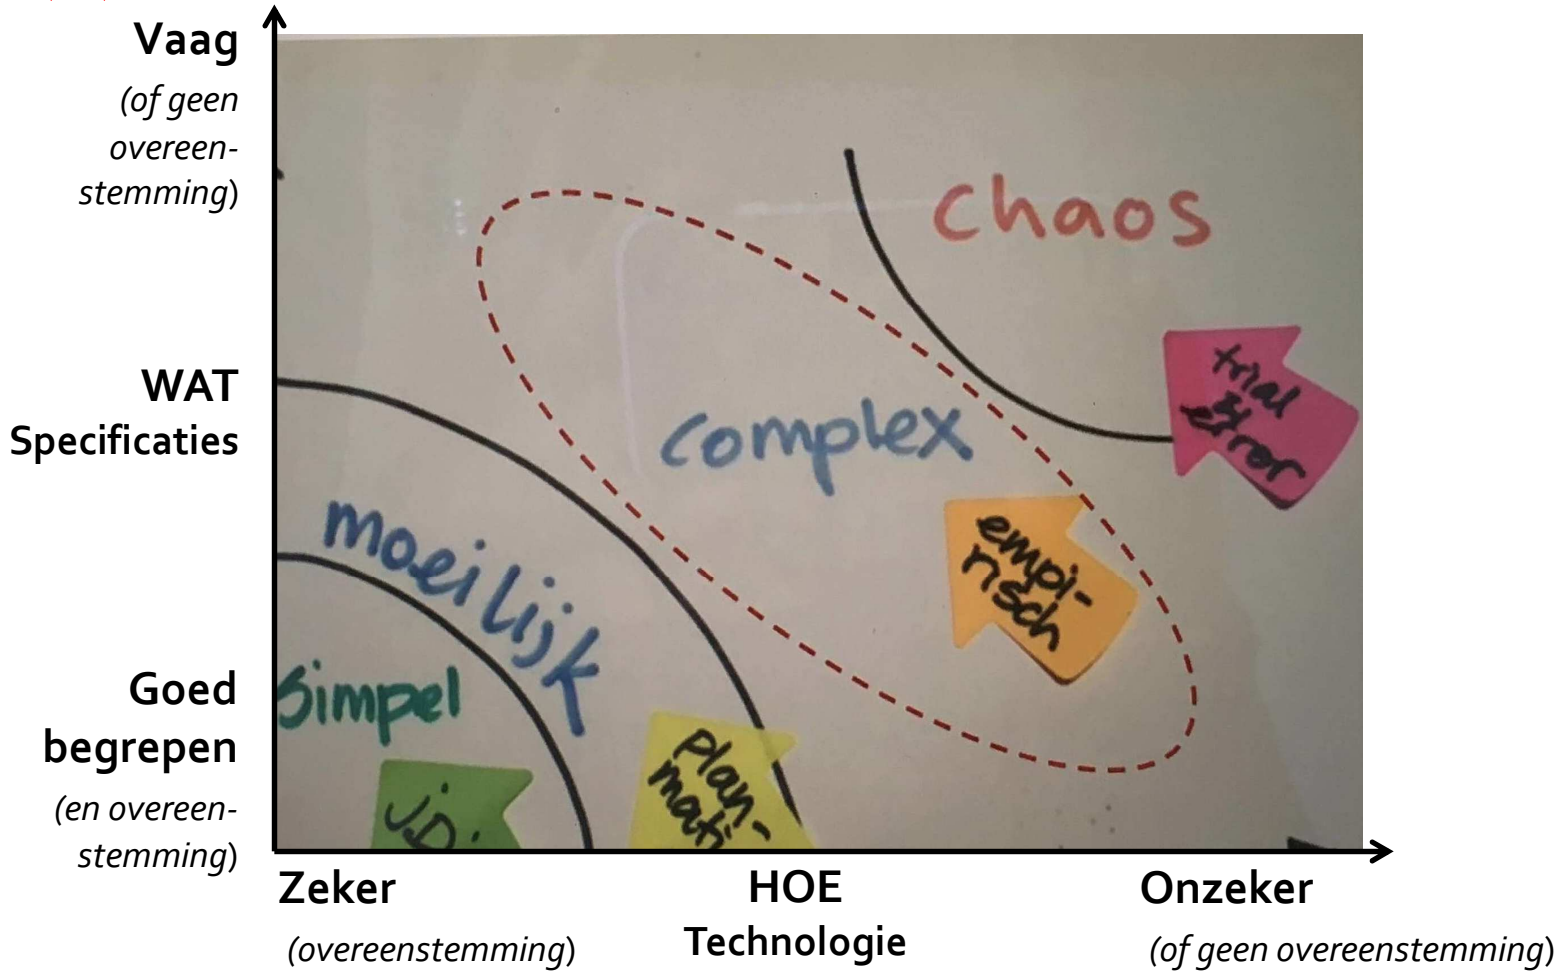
Vaag
(of geen overeenstemming)

WAT
Specificaties

Goed begrepen
(en overeenstemming)

Chaos

complex

trial & error

empirisch

moeilijk

simpel

plan-mati

J.D.

Zeker
(overeenstemming)

HOE
Technologie

Onzeker
(of geen overeenstemming)